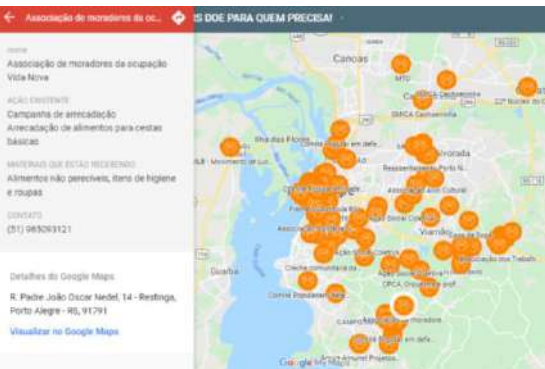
Associação de moradores da oc...

S DOE PARA QUEM PRECISA!

nome
Associação de moradores da ocupação Vida Nova

AÇÃO EXISTENTE
Campanha de arrecadação
Arrecadação de alimentos para cestas básicas

MATERIAIS QUE ESTÃO RECEBENDO
Alimentos não perecíveis, itens de higiene e roupas

CONTATO
(51) 985093121

Detalhes do Google Maps

R. Padre João Oscar Nedel, 14 - Restinga, Porto Alegre - RS, 91791

Visualizar no Google Maps

Canoas
Alvorada
Viamão
Guaíba
Google
Movimento de Luta
Ilha das Flores
Associação e Ação Cultural
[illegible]